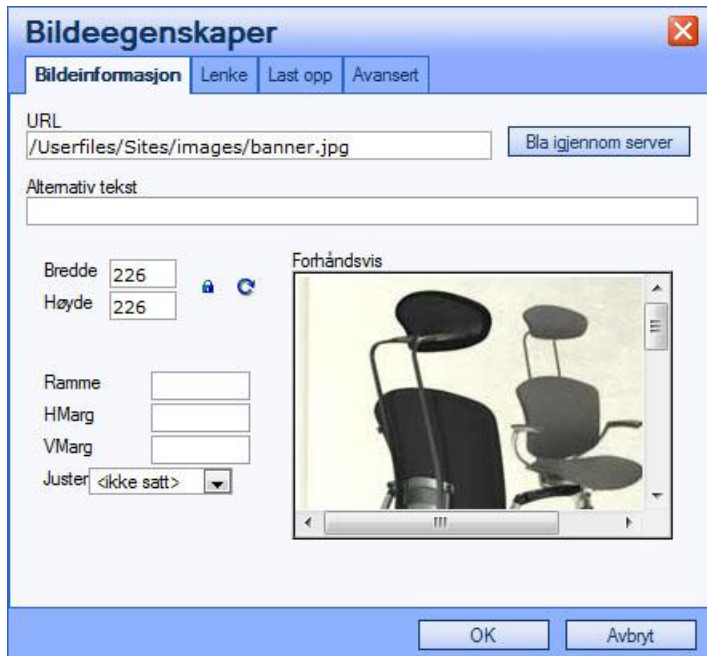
Bildeegenskaper

Bildeinformasjon | Lenke | Last opp | Avansert

URL
/Userfiles/Sites/images/banner.jpg

Bla igjennom server

Alternativ tekst

Bredde 226
Høyde 226

Forhåndsvis

Ramme
HMarg
VMarg
Juster <ikke satt>

OK
Avbryt